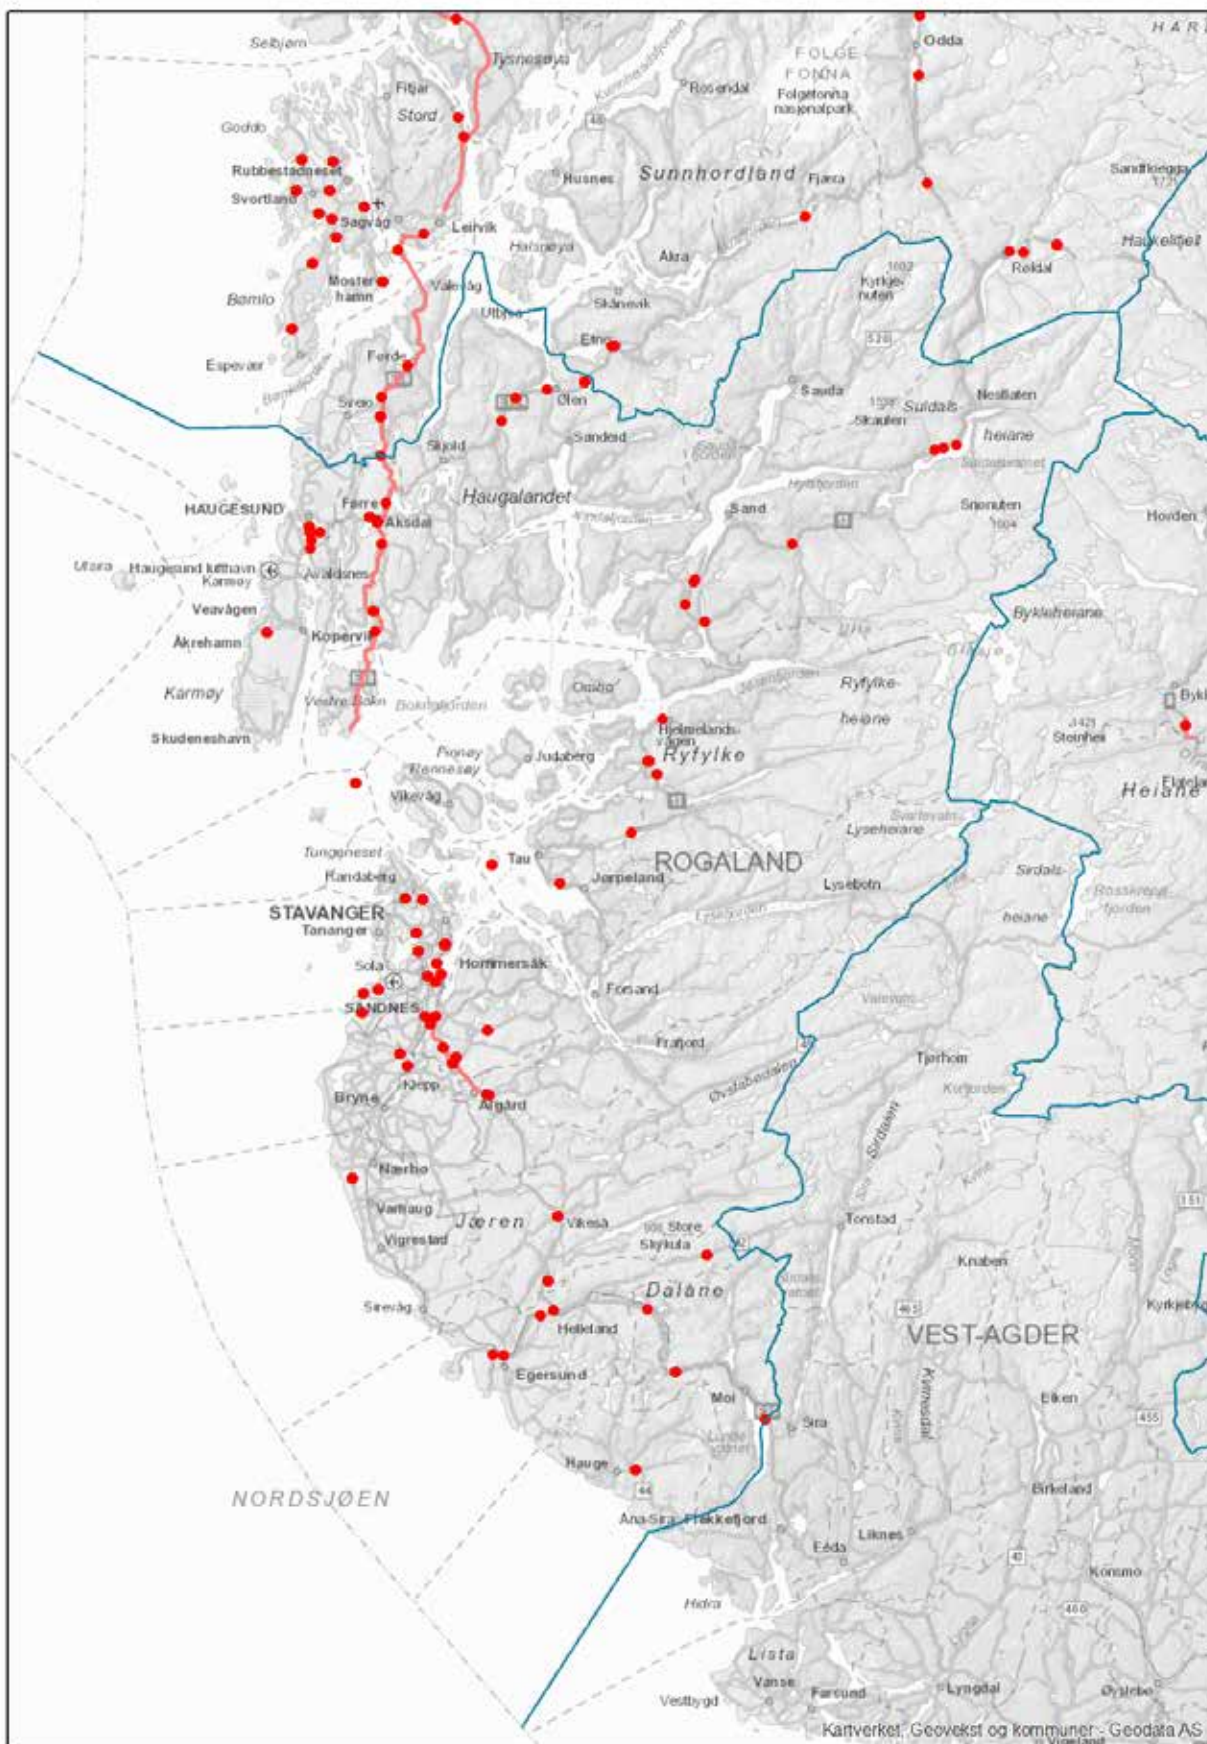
Selbjørn
Tysnesøya
Fitjar
Stord
Goddo
Rubbestadneset
Svortland
Sagvåg
Leirvik
Bømlo
Moster-hamn
Espevær
Føyno
Sveio
HAUGESUND
Utsira
Haugesund lufthavn Karmøy
Veavågen
Åkrehamn
Karmøy
Skudeneshavn
Førre
Aksdal
Avaldsnes
Kopervik
Vestre Bokn
Boknafjorden
FOLGEFONNA
Odda
Rosendal
Folgefonna nasjonalpark
Husnes
Sunnhordland
Fjæra
Halsnøya
Åkra
Vikebygd
Utbygd
Skånevik
Etne
Ølen
Sandeid
Skjold
Haugalandet
Sauda
Kyrkjenuten
Suldals-heiane
Nesflaten
Røldal
Haukelifjell
Sandfloegga
Sand
Hovden
Snønuten
Bykleheiane
Ryfylke-heiane
Ombo
Hjelmeland-sjøen
Ryfylke
Judaberg
Finnøy
Rennesøy
Vikevåg
Tungeneset
Randaberg
STAVANGER
Tananger
Sola
SANDNES
Hommersåk
Tau
Jørpeland
ROGALAND
Lysebotn
Lyseheiane
Steinheii
Heiane
Sirdals-heiane
Forsand
Frafjord
Øvstabødalen
Tjørhom
Bryne
Klepp
Ålgård
Nærbø
Varhaug
Jæren
Vigrestad
Vikeså
Store Skykula
Dalane
Tonstad
Kvina
Kraben
Sirevåg
Helleland
Egersund
Moi
Sira
VEST-AGDER
Kvinesdal
Kyrkjebygd
Eiken
Hauge
Ana-Sira
Flekkefjord
Birkeland
Eeda
Liknes
Konsmo
NORDSJØEN
Hidra
Lista
Vanse
Farsund
Lyngdal
Øyslebø
Vestbygd
Kartverket, Geovekst og kommuner - Geodata AS